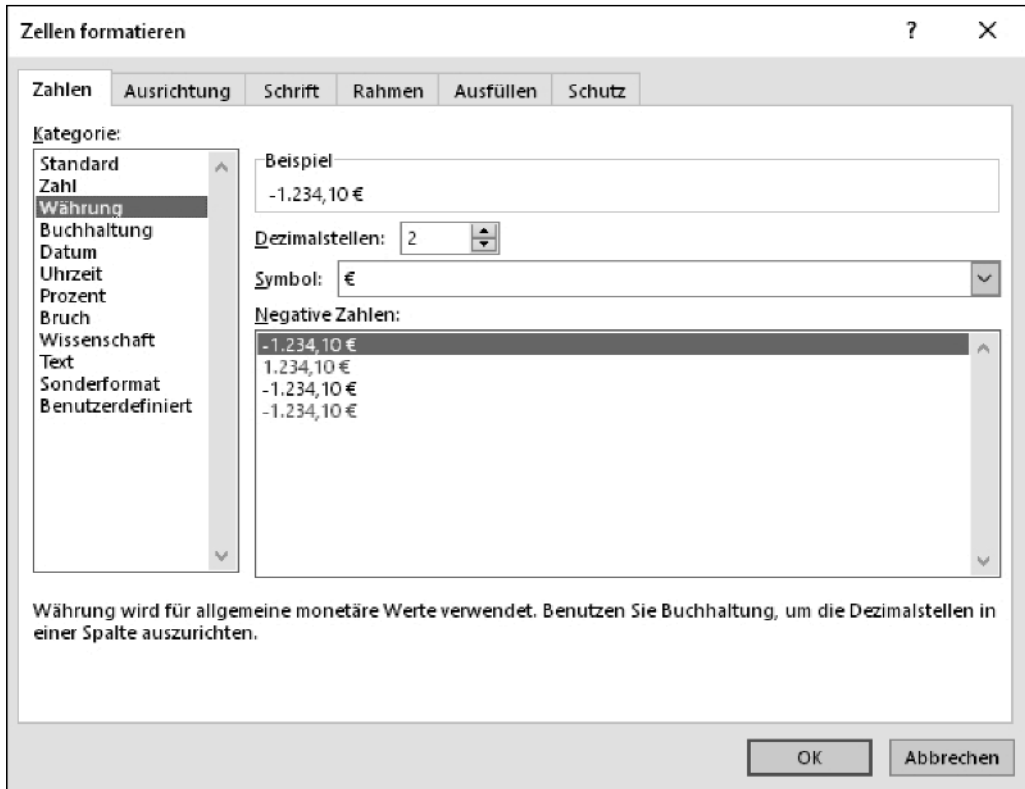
Zellen formatieren

?

X

Zahlen

Ausrichtung

Schrift

Rahmen

Ausfüllen

Schutz

Kategorie:

Standard
Zahl
Währung
Buchhaltung
Datum
Uhrzeit
Prozent
Bruch
Wissenschaft
Text
Sonderformat
Benutzerdefiniert

Beispiel

-1.234,10 €

Dezimalstellen: 2

Symbol: €

Negative Zahlen:

-1.234,10 €
1.234,10 €
-1.234,10 €
-1.234,10 €

Währung wird für allgemeine monetäre Werte verwendet. Benutzen Sie Buchhaltung, um die Dezimalstellen in einer Spalte auszurichten.

OK

Abbrechen